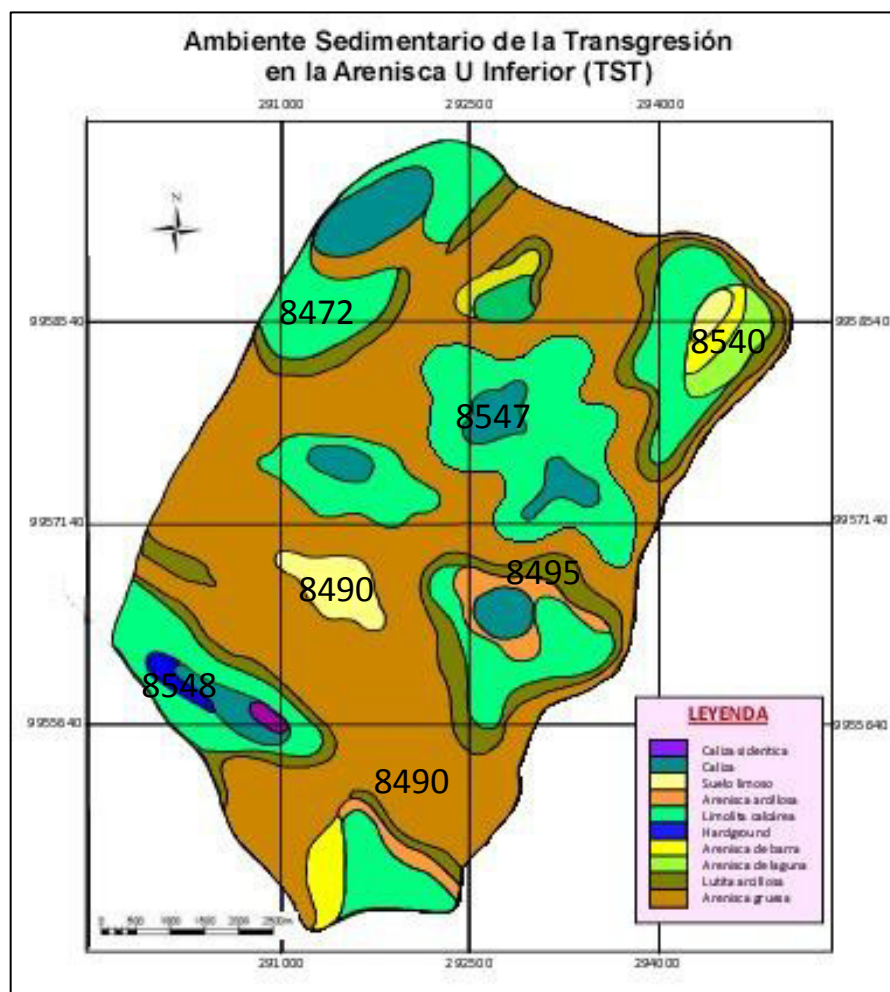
Ambiente Sedimentario de la Transgresión
en la Arenisca U Inferior (TST)

291000
292500
294000

N

9958540
9957140
9955640

9958540
9957140
9955640

8472
8540
8547
8490
8495
8548
8490

LEYENDA
Caliza sideritica
Caliza
Suelo limoso
Arenisca arcillosa
Limolita calcárea
Hardgound
Arenisca de barra
Arenisca de laguna
Lutita arcillosa
Arenisca gruesa

0 500 1000 1500 2000 2500m

291000
292500
294000